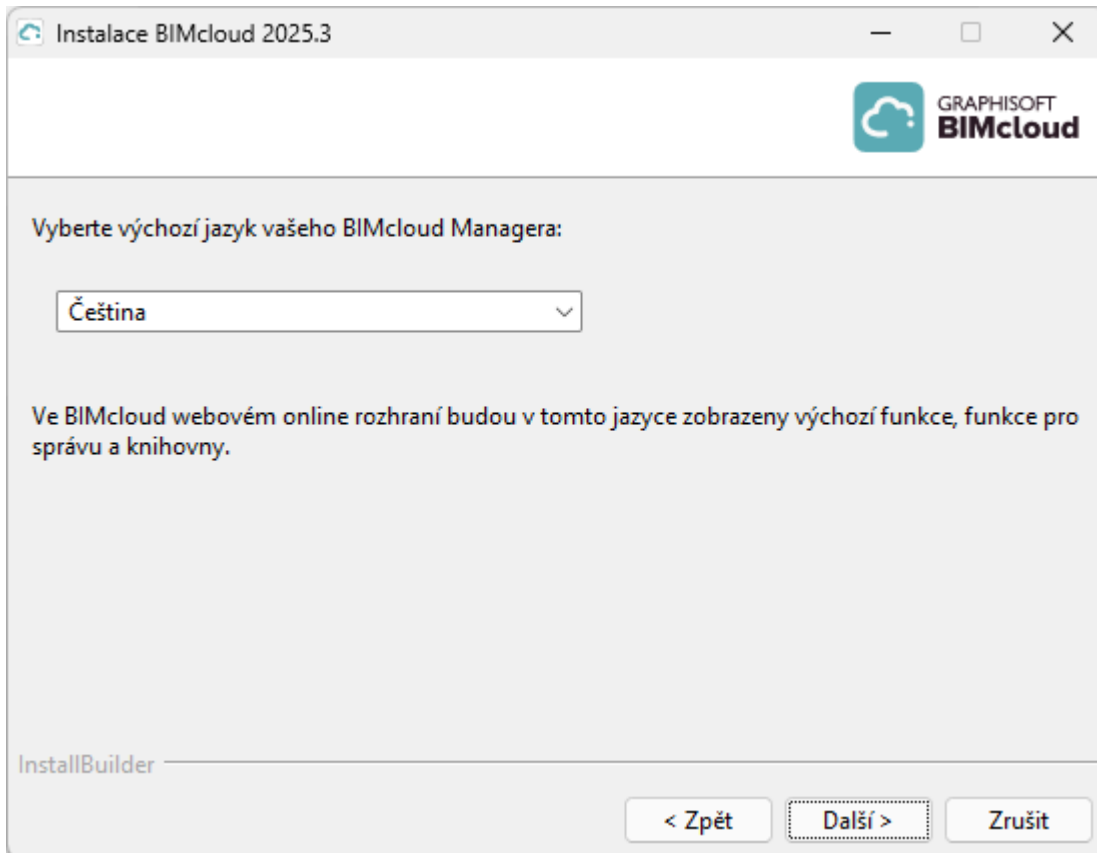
Instalace BIMcloud 2025.3

GRAPHISOFT
BIMcloud

Vyberte výchozí jazyk vašeho BIMcloud Managera:

Čeština

Ve BIMcloud webovém online rozhraní budou v tomto jazyce zobrazeny výchozí funkce, funkce pro správu a knihovny.

InstallBuilder

< Zpět
Další >
Zrušit